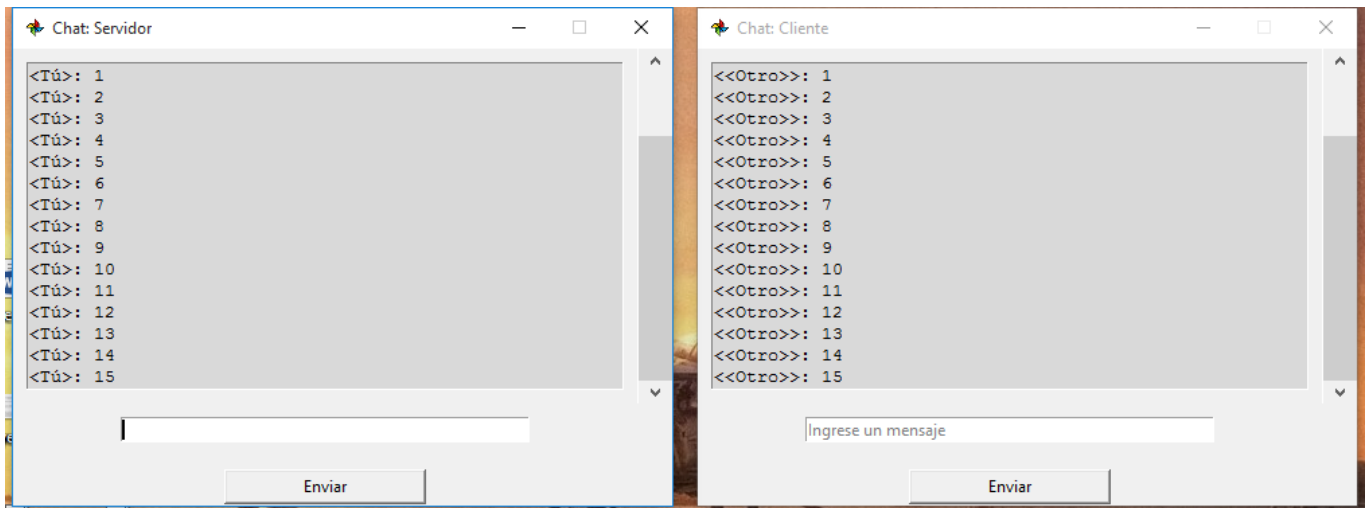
Chat: Servidor

<Tú>: 1
<Tú>: 2
<Tú>: 3
<Tú>: 4
<Tú>: 5
<Tú>: 6
<Tú>: 7
<Tú>: 8
<Tú>: 9
<Tú>: 10
<Tú>: 11
<Tú>: 12
<Tú>: 13
<Tú>: 14
<Tú>: 15

Enviar

Chat: Cliente

<<Otro>>: 1
<<Otro>>: 2
<<Otro>>: 3
<<Otro>>: 4
<<Otro>>: 5
<<Otro>>: 6
<<Otro>>: 7
<<Otro>>: 8
<<Otro>>: 9
<<Otro>>: 10
<<Otro>>: 11
<<Otro>>: 12
<<Otro>>: 13
<<Otro>>: 14
<<Otro>>: 15

Ingrese un mensaje

Enviar